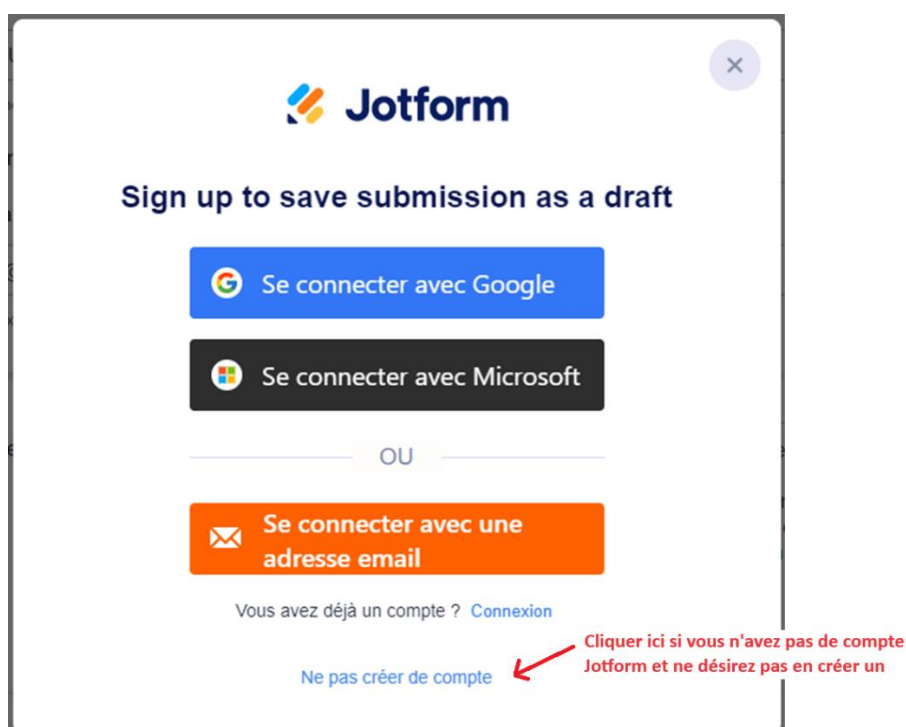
Jotform

Sign up to save submission as a draft

Se connecter avec Google

Se connecter avec Microsoft

OU

Se connecter avec une adresse email

Vous avez déjà un compte ? Connexion

Cliquer ici si vous n'avez pas de compte Jotform et ne désirez pas en créer un

Ne pas créer de compte